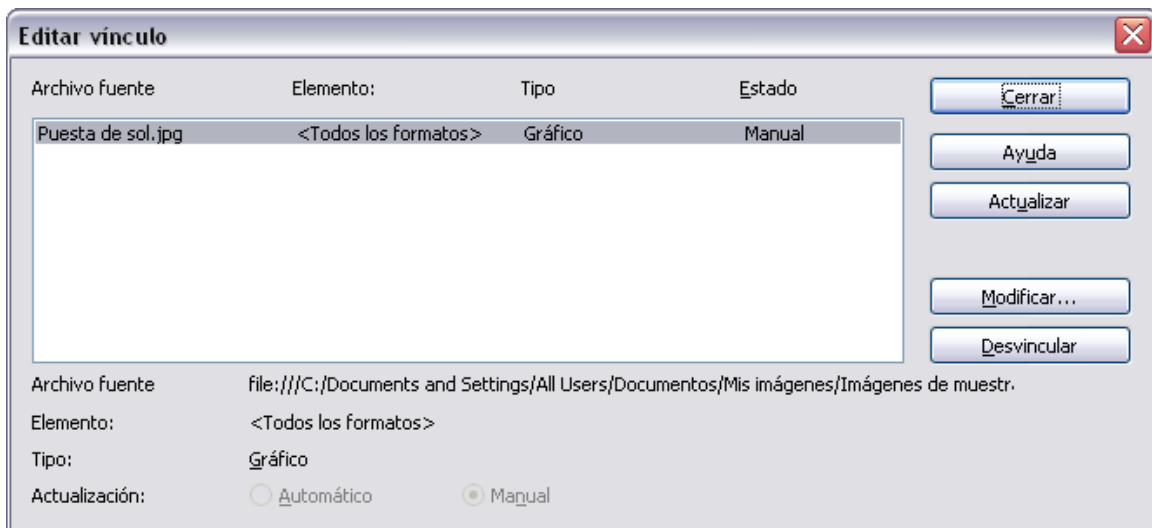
Editar vínculo

| Archivo fuente | Elemento: | Tipo | Estado |
|---|---|---|---|
| Puesta de sol.jpg | <Todos los formatos> | Gráfico | Manual |

Cerrar

Ayuda

Actualizar

Modificar...

Desvincular

Archivo fuente file:///C:/Documents and Settings/All Users/Documentos/Mis imágenes/Imágenes de muestr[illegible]

Elemento: <Todos los formatos>

Tipo: Gráfico

Actualización: Automático Manual